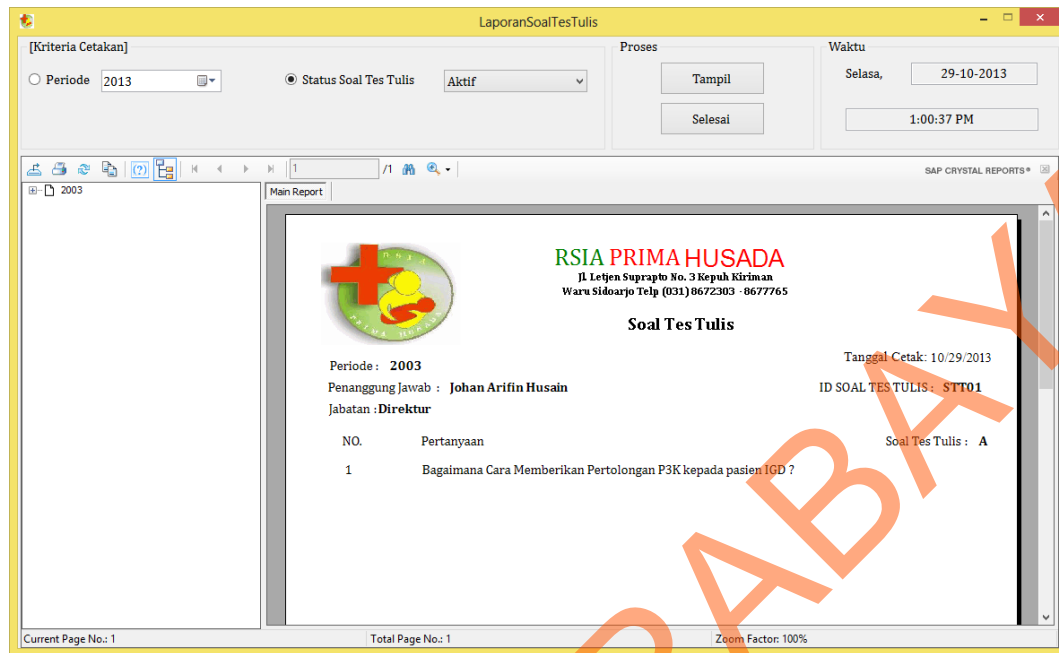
LaporanSoalTesTulis

[Kriteria Cetakan]
Periode 2013
Status Soal Tes Tulis Aktif

Proses
Tampil
Selesai

Waktu
Selasa, 29-10-2013
1:00:37 PM

1 /1
SAP CRYSTAL REPORTS®

2003
Main Report

RSIA PRIMA HUSADA
Jl. Letjen Suprapto No. 3 Kepuh Kiriman
Waru Sidoarjo Telp (031) 8672303 - 8677765

Soal Tes Tulis

Periode : 2003
Tanggal Cetak: 10/29/2013
Penanggung Jawab : Johan Arifin Husain
ID SOAL TES TULIS : STT01
Jabatan : Direktur

NO. Pertanyaan Soal Tes Tulis : A

1 Bagaimana Cara Memberikan Pertolongan P3K kepada pasien IGD ?

Current Page No.: 1
Total Page No.: 1
Zoom Factor: 100%

ABAY